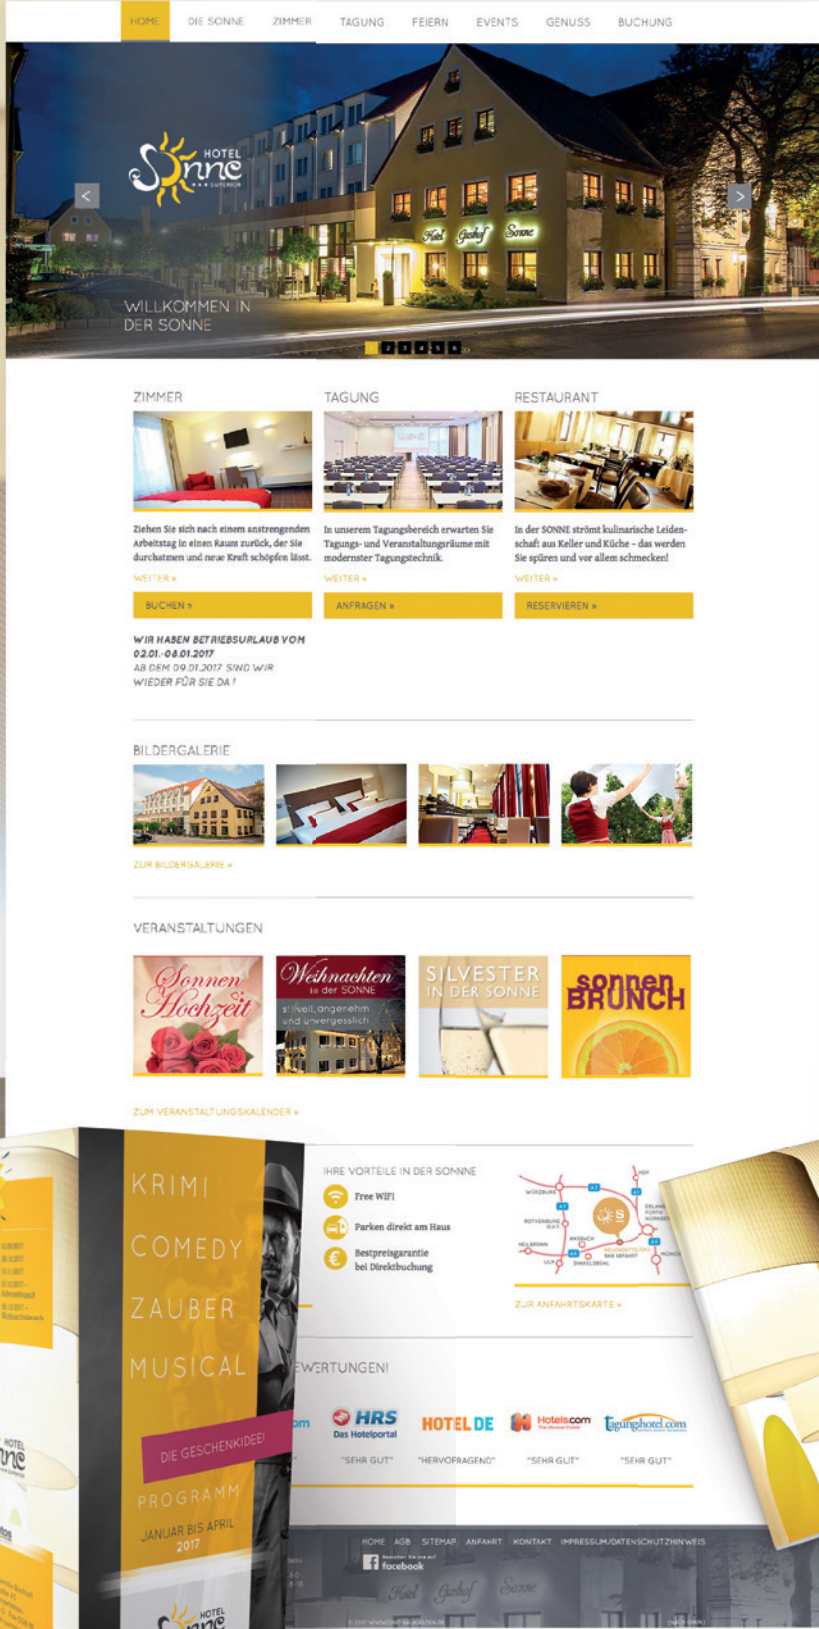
HOME DIE SONNE ZIMMER TAGUNG FEIERN EVENTS GENUSS BUCHUNG

HOTEL Sonne SUPERIOR

Hotel Gasthof Sonne

WILLKOMMEN IN DER SONNE

1 2 3 4 5 6

ZIMMER

Ziehen Sie sich nach einem anstrengenden Arbeitstag in einen Raum zurück, der Sie durchatmen und neue Kraft schöpfen lässt.

WEITER »

BUCHEN »

TAGUNG

In unserem Tagungsbereich erwarten Sie Tagungs- und Veranstaltungsräume mit modernster Tagungstechnik.

WEITER »

ANFRAGEN »

RESTAURANT

In der SONNE strömt kulinarische Leidenschaft: aus Keller und Küche – das werden Sie spüren und vor allem schmecken!

WEITER »

RESERVIEREN »

WIR HABEN BETRIEBSURLAUB VOM 02.01.-08.01.2017
AB DEM 09.01.2017 SIND WIR WIEDER FÜR SIE DA!

BILDERGALERIE

ZUR BILDERGALERIE »

VERANSTALTUNGEN

Sonnen Hochzeit

Weihnachten in der SONNE
stilvoll, angenehm und unvergesslich

SILVESTER IN DER SONNE

sonnen BRUNCH

ZUM VERANSTALTUNGSKALENDER »

KRIMI
COMEDY
ZAUBER
MUSICAL

DIE GESCHENKIDEE!

PROGRAMM
JANUAR BIS APRIL
2017

HOTEL Sonne

IHRE VORTEILE IN DER SONNE

Free WiFi

Parken direkt am Haus

Bestpreisgarantie bei Direktbuchung

WÜRZBURG
ROTHENBURG
HEILBRONN
ANSBACH
DINKELSBÜHL
NEUSTADT
BAD WINDSHEIM
ERLANGEN
FÜRTH
NÜRNBERG
MÜNCHEN
ULM
HOF

ZUR ANFAHRTSKARTE »

BEWERTUNGEN!

HRS Das Hotelportal
HOTEL DE
Hotels.com
Tagungshotel.com

"SEHR GUT"
"SEHR GUT"
"HERVORRAGEND"
"SEHR GUT"
"SEHR GUT"

HOME AGB SITEMAP ANFAHRT KONTAKT IMPRESSUM/DATENSCHUTZHINWEIS

facebook

Hotel Gasthof Sonne